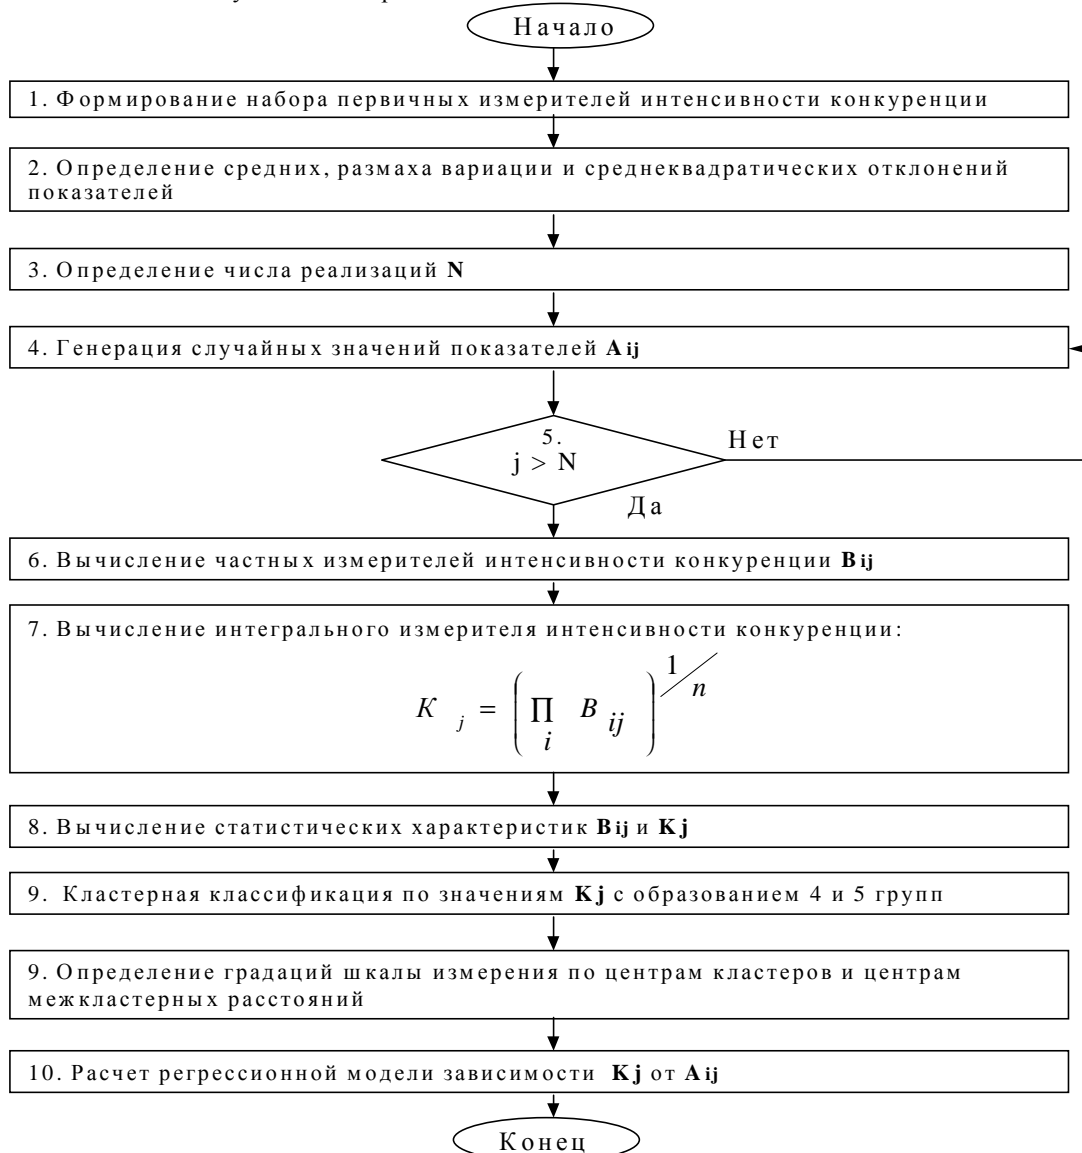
Начало

1. Формирование набора первичных измерителей интенсивности конкуренции

2. Определение средних, размаха вариации и среднеквадратических отклонений показателей

3. Определение числа реализаций **N**

4. Генерация случайных значений показателей **Aij**

5. j > N

Нет

Да

6. Вычисление частных измерителей интенсивности конкуренции **Bij**

7. Вычисление интегрального измерителя интенсивности конкуренции:

$K_j = \left( \prod_i B_{ij} \right)^{1/n}$

8. Вычисление статистических характеристик **Bij** и **Kj**

9. Кластерная классификация по значениям **Kj** с образованием 4 и 5 групп

9. Определение градаций шкалы измерения по центрам кластеров и центрам межкластерных расстояний

10. Расчет регрессионной модели зависимости **Kj** от **Aij**

Конец